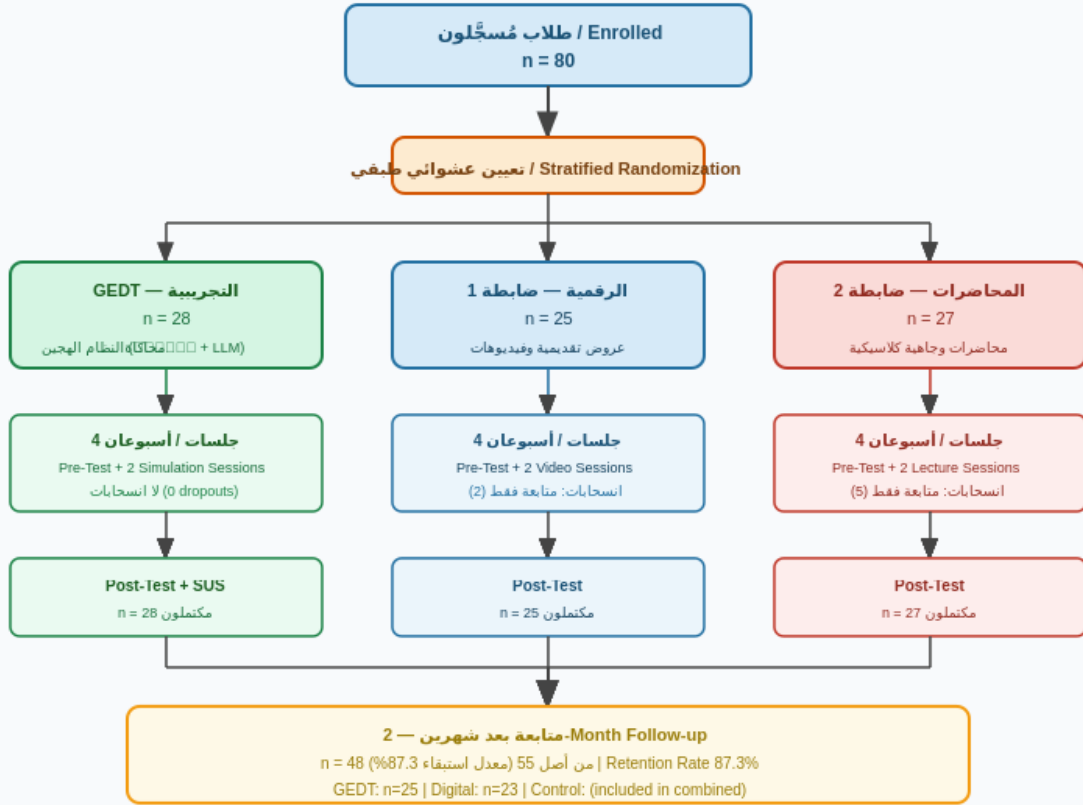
طلاب مُسجَّلون / Enrolled
n = 80

تعيين عشوائي طبقي / Stratified Randomization

التجريبية — GEDT
n = 28
النظام الهجين (□□□□ + LLM)

الرقمية — ضابطة 1
n = 25
عروض تقديمية وفيديوهات

المحاضرات — ضابطة 2
n = 27
محاضرات وجاهية كلاسيكية

4 جلسات / أسبوعان
Pre-Test + 2 Simulation Sessions
لا انسحابات (0 dropouts)

4 جلسات / أسبوعان
Pre-Test + 2 Video Sessions
انسحابات: متابعة فقط (2)

4 جلسات / أسبوعان
Pre-Test + 2 Lecture Sessions
انسحابات: متابعة فقط (5)

Post-Test + SUS
n = 28 مكتملون

Post-Test
n = 25 مكتملون

Post-Test
n = 27 مكتملون

2 — متابعة بعد شهرين-Month Follow-up
n = 48 (معدل استبقاء 87.3%) من أصل 55 | Retention Rate 87.3%
GEDT: n=25 | Digital: n=23 | Control: (included in combined)